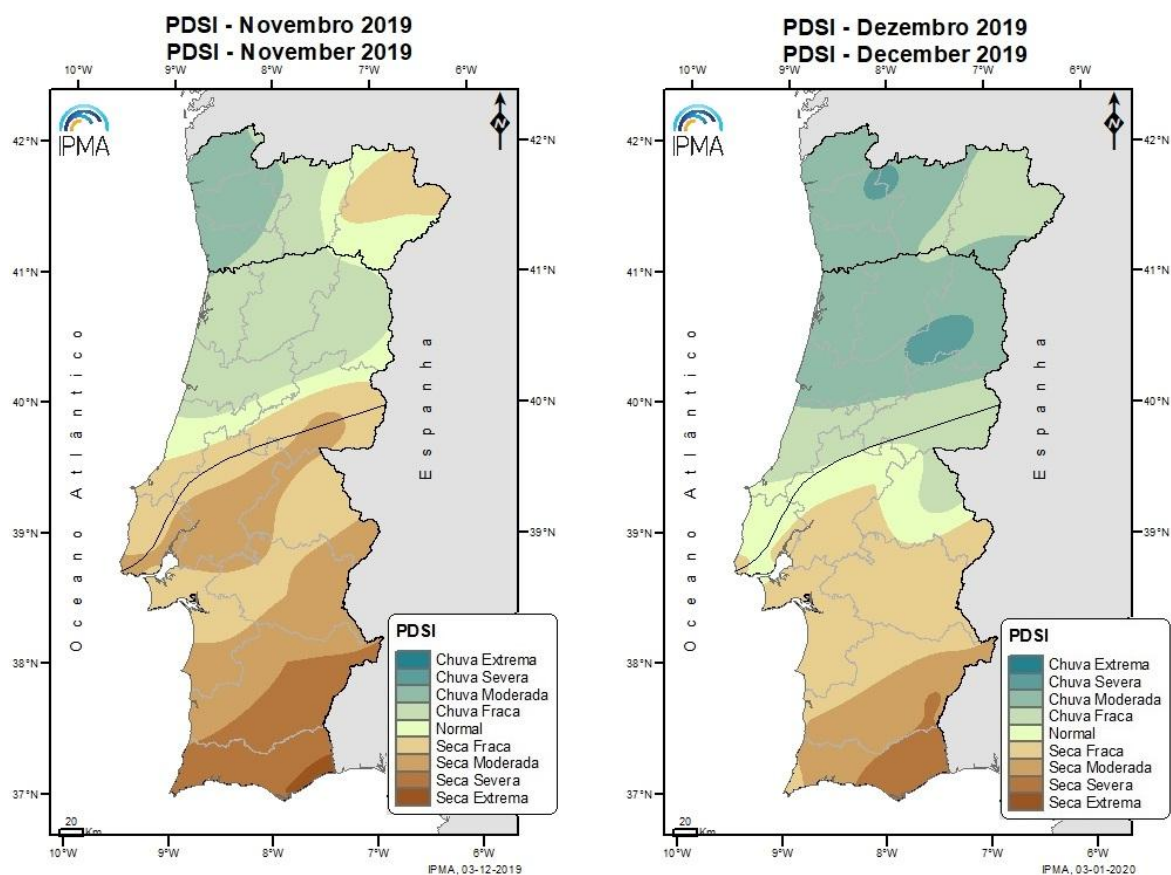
PDSI - Novembro 2019
PDSI - November 2019

10°W 9°W 8°W 7°W 6°W

IPMA

N

42°N 41°N 40°N 39°N 38°N 37°N

Oceano Atlântico

Espanha

PDSI
Chuva Extrema
Chuva Severa
Chuva Moderada
Chuva Fraca
Normal
Seca Fraca
Seca Moderada
Seca Severa
Seca Extrema

20 Km

10°W 9°W 8°W 7°W 6°W

IPMA, 03-12-2019

PDSI - Dezembro 2019
PDSI - December 2019

10°W 9°W 8°W 7°W 6°W

IPMA

N

42°N 41°N 40°N 39°N 38°N 37°N

Oceano Atlântico

Espanha

PDSI
Chuva Extrema
Chuva Severa
Chuva Moderada
Chuva Fraca
Normal
Seca Fraca
Seca Moderada
Seca Severa
Seca Extrema

20 Km

10°W 9°W 8°W 7°W 6°W

IPMA, 03-01-2020